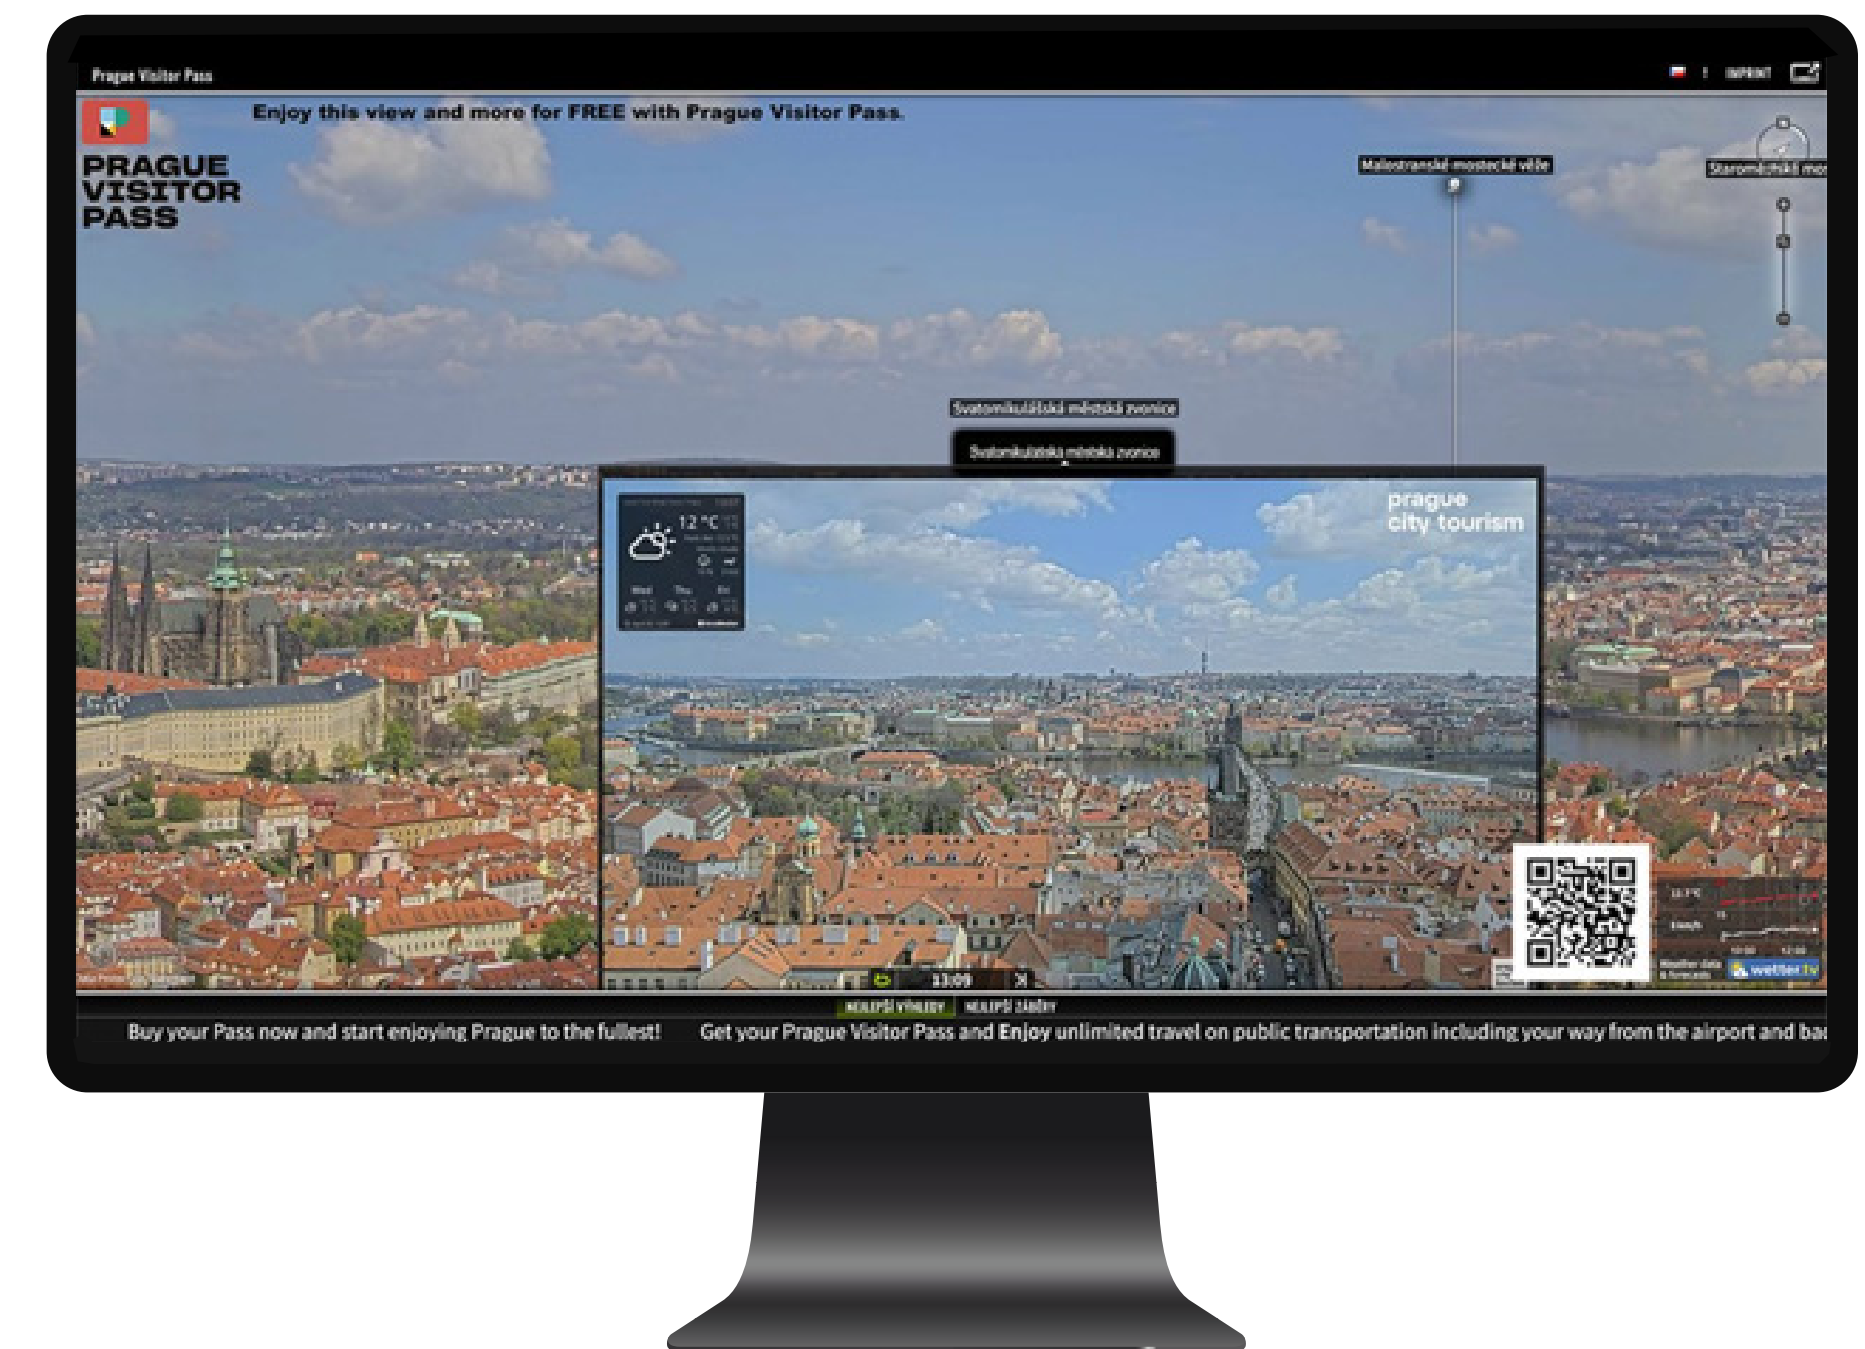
Prague Visitor Pass

IMPRINT

Enjoy this view and more for FREE with Prague Visitor Pass.

PRAGUE VISITOR PASS

Malostranská mostecká věž

Staroměstská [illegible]

Svatomikulášská městská zvonice

Svatomikulášská městská zvonice

12 °C

Wed Thu Fri

prague city tourism

13:09

wetter.tv

NEJLEPŠÍ VÝHLEDY NEJLEPŠÍ ZÁBĚRY

Buy your Pass now and start enjoying Prague to the fullest! Get your Prague Visitor Pass and Enjoy unlimited travel on public transportation including your way from the airport and ba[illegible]